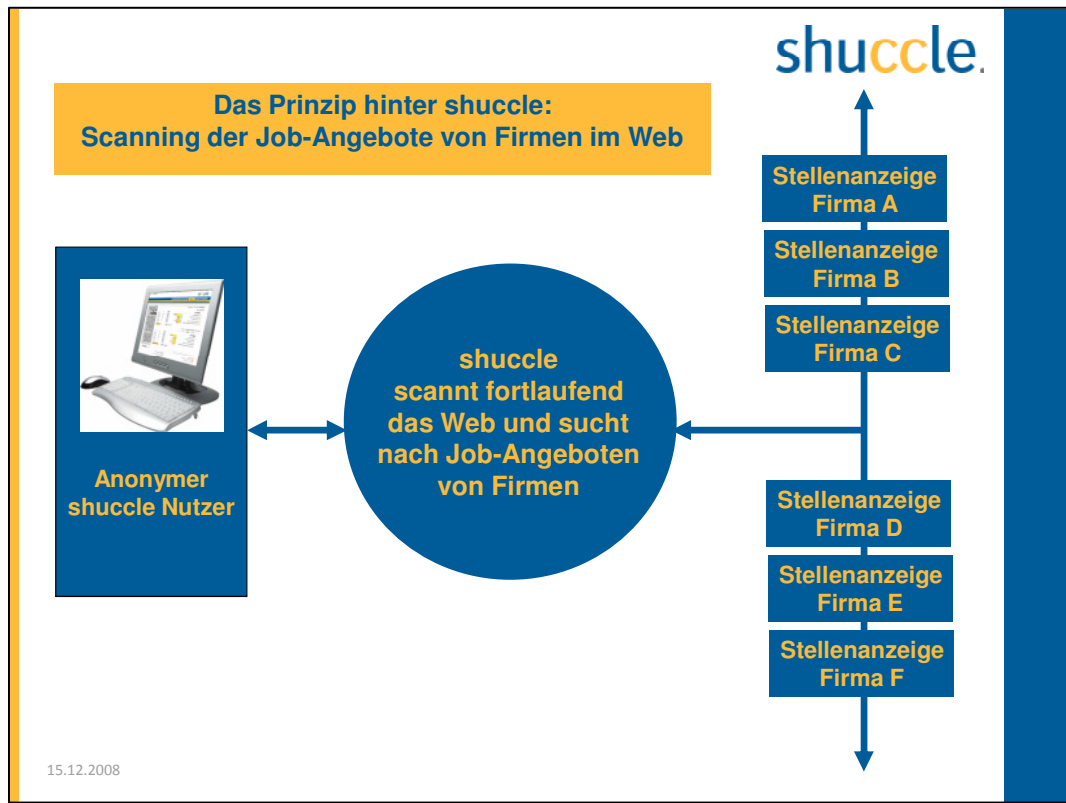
shuccle.

Das Prinzip hinter shuccle:
Scanning der Job-Angebote von Firmen im Web

Anonymer shuccle Nutzer

shuccle scannt fortlaufend das Web und sucht nach Job-Angeboten von Firmen

Stellenanzeige Firma A

Stellenanzeige Firma B

Stellenanzeige Firma C

Stellenanzeige Firma D

Stellenanzeige Firma E

Stellenanzeige Firma F

15.12.2008